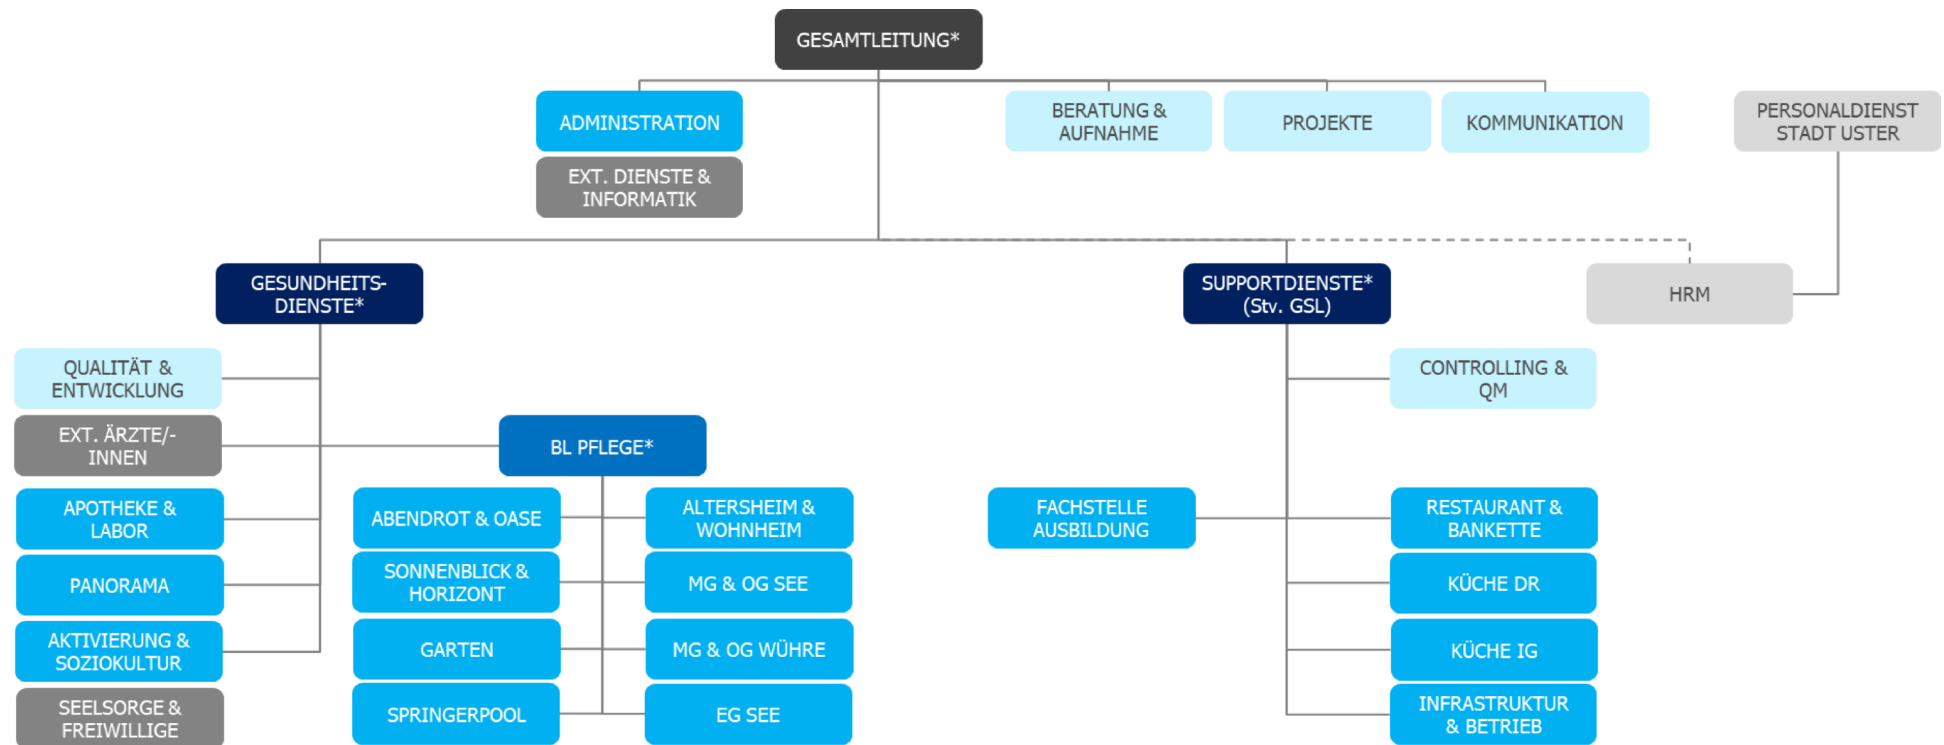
GESAMTLEITUNG*

ADMINISTRATION

EXT. DIENSTE & INFORMATIK

BERATUNG & AUFNAHME

PROJEKTE

KOMMUNIKATION

PERSONALDIENST STADT USTER

GESUNDHEITS-DIENSTE*

SUPPORTDIENSTE* (Stv. GSL)

HRM

QUALITÄT & ENTWICKLUNG

EXT. ÄRZTE/-INNEN

BL PFLEGE*

CONTROLLING & QM

APOTHEKE & LABOR

PANORAMA

AKTIVIERUNG & SOZIOKULTUR

SEELSORGE & FREIWILLIGE

ABENDROT & OASE

SONNENBLICK & HORIZONT

GARTEN

SPRINGERPOOL

ALTERSHEIM & WOHNHEIM

MG & OG SEE

MG & OG WÜHRE

EG SEE

FACHSTELLE AUSBILDUNG

RESTAURANT & BANKETTE

KÜCHE DR

KÜCHE IG

INFRASTRUKTUR & BETRIEB